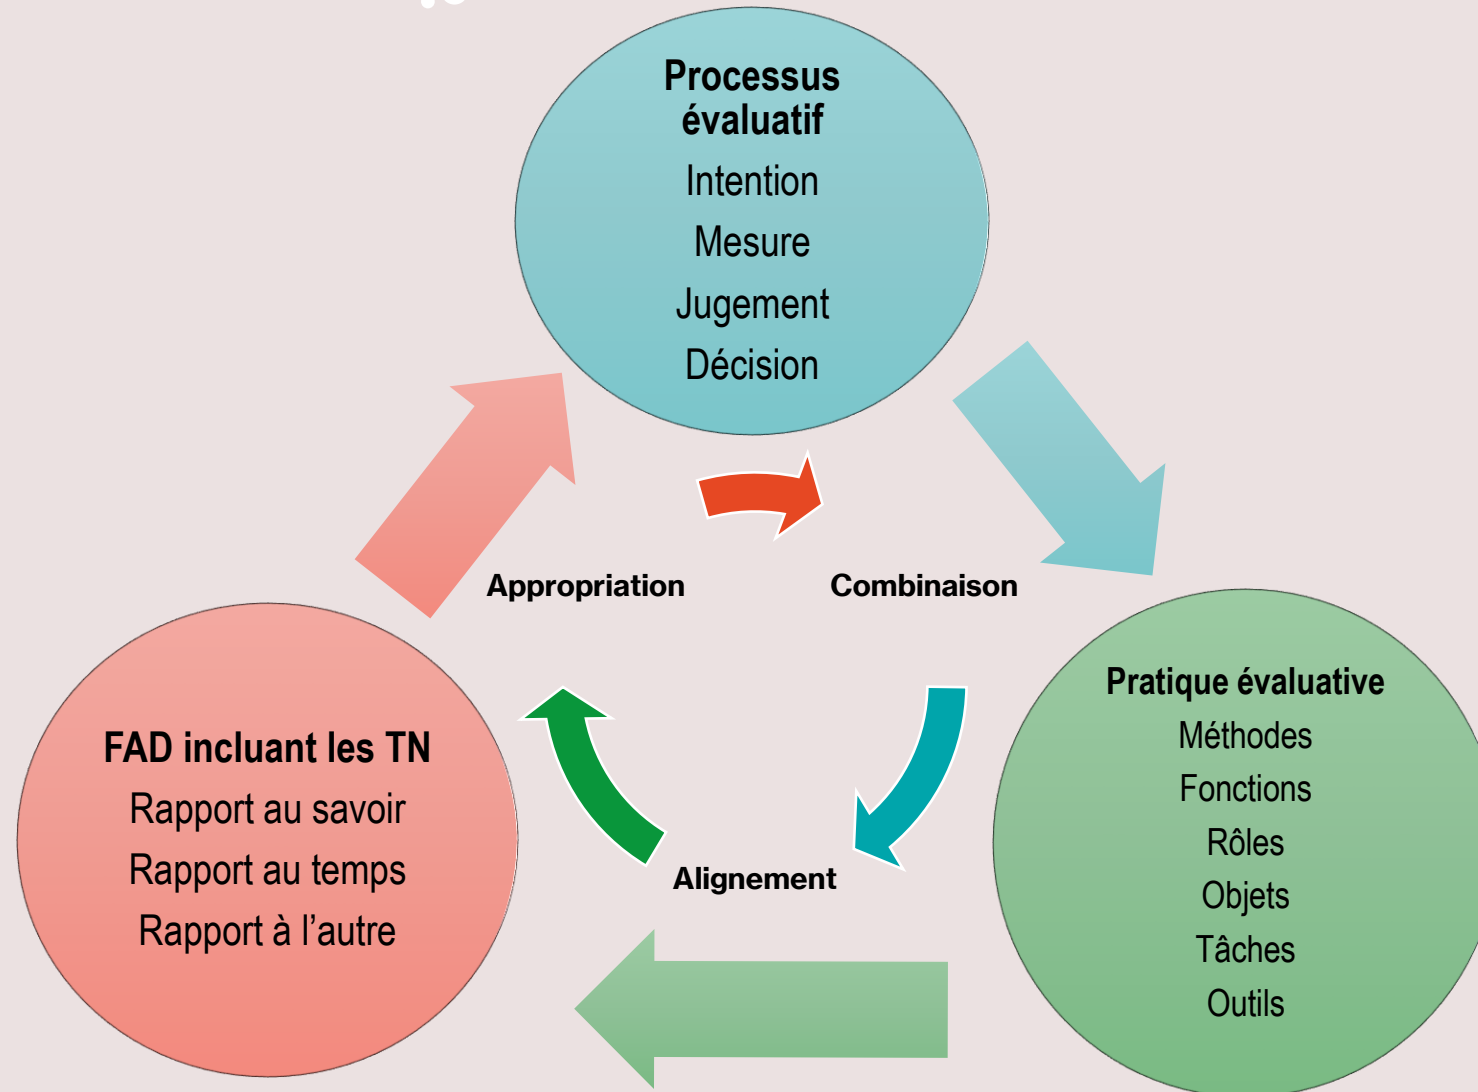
Processus évaluatif
Intention
Mesure
Jugement
Décision

Appropriation

Combinaison

Pratique évaluative
Méthodes
Fonctions
Rôles
Objets
Tâches
Outils

FAD incluant les TN
Rapport au savoir
Rapport au temps
Rapport à l'autre

Alignement